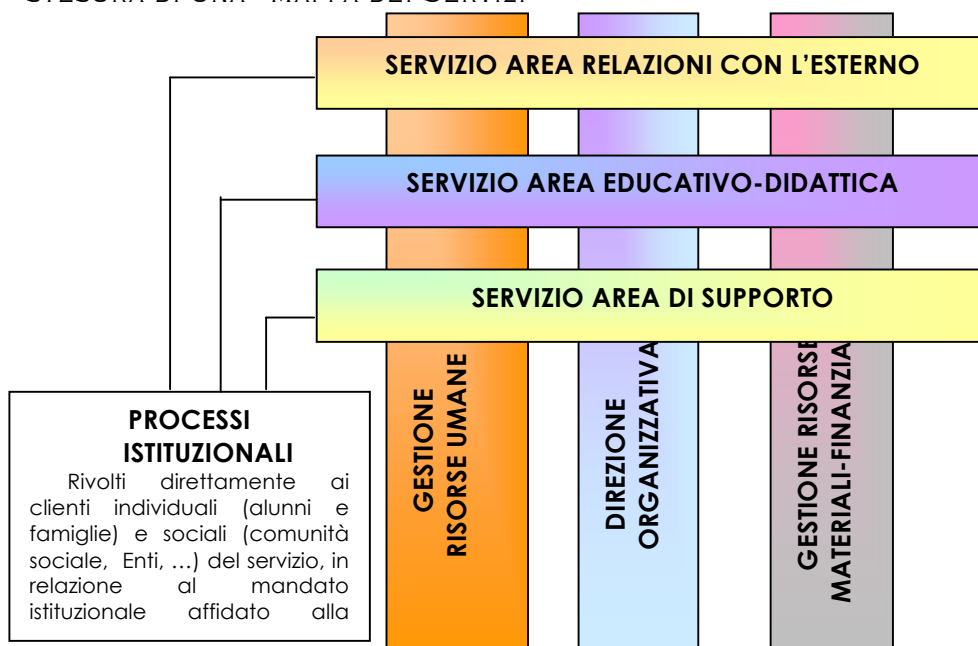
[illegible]

SERVIZIO AREA RELAZIONI CON L'ESTERNO

SERVIZIO AREA EDUCATIVO-DIDATTICA

SERVIZIO AREA DI SUPPORTO

PROCESSI ISTITUZIONALI

Rivolti direttamente ai clienti individuali (alunni e famiglie) e sociali (comunità sociale, Enti, …) del servizio, in relazione al mandato istituzionale affidato alla

GESTIONE RISORSE UMANE

DIREZIONE ORGANIZZATIVA

GESTIONE RISORSE MATERIALI-FINANZIA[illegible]